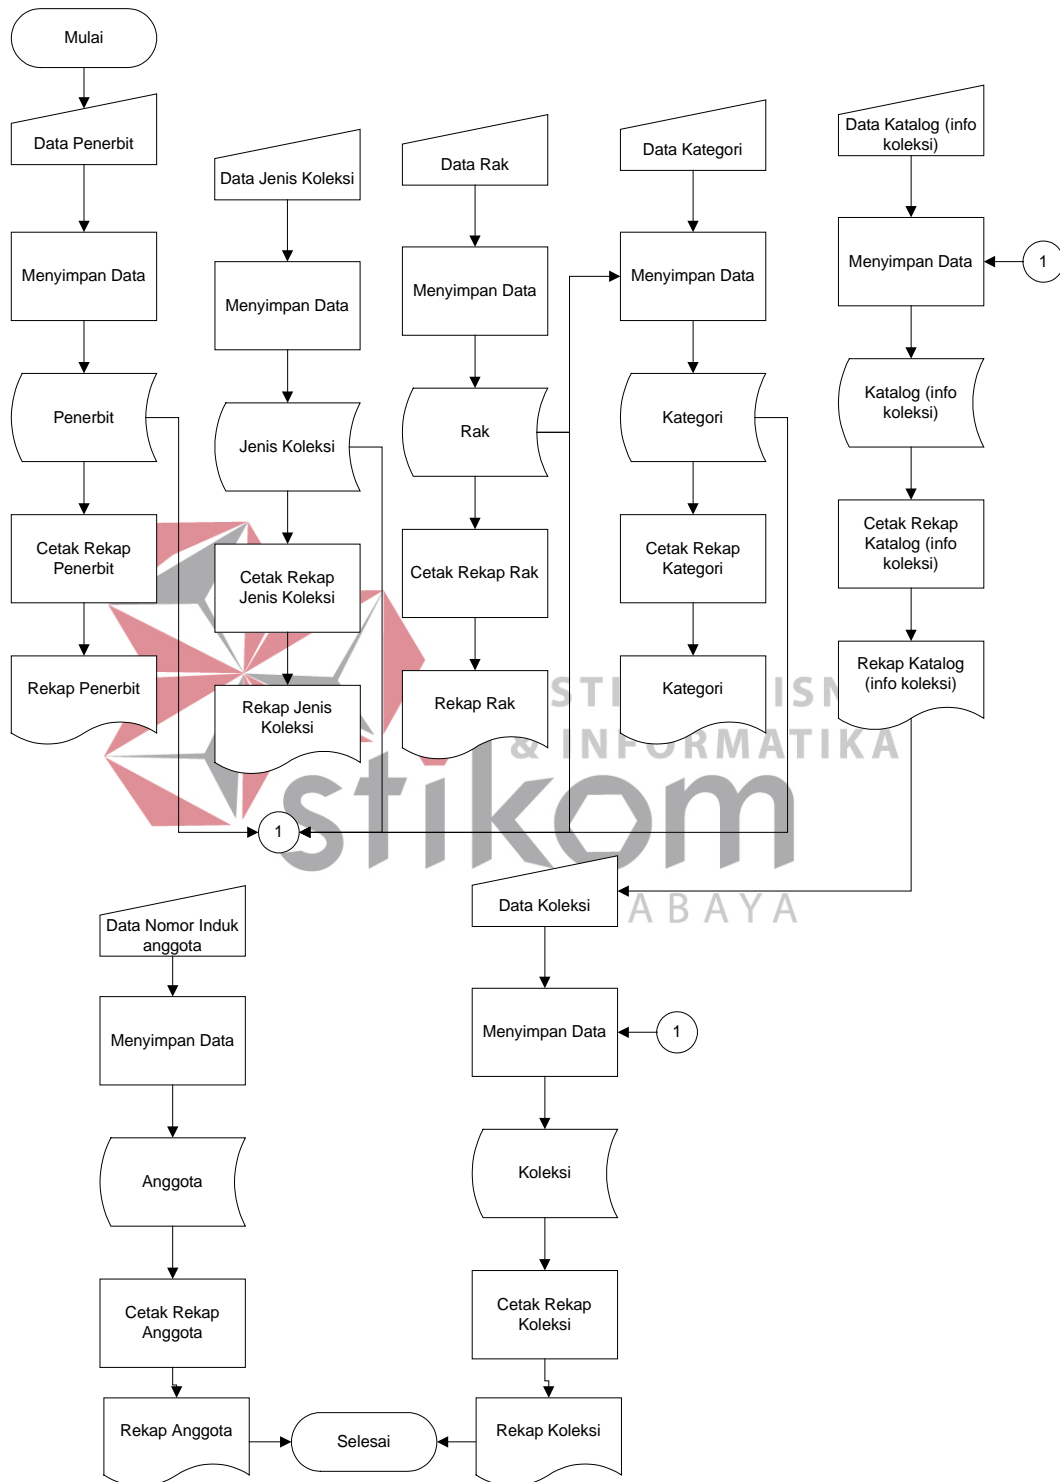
Mulai

Data Penerbit

Menyimpan Data

Penerbit

Cetak Rekap Penerbit

Rekap Penerbit

Data Jenis Koleksi

Menyimpan Data

Jenis Koleksi

Cetak Rekap Jenis Koleksi

Rekap Jenis Koleksi

Data Rak

Menyimpan Data

Rak

Cetak Rekap Rak

Rekap Rak

Data Kategori

Menyimpan Data

Kategori

Cetak Rekap Kategori

Kategori

Data Katalog (info koleksi)

Menyimpan Data

1

Katalog (info koleksi)

Cetak Rekap Katalog (info koleksi)

Rekap Katalog (info koleksi)

STI ISN
& INFORMATIKA
stikom
ABAYA

1

Data Nomor Induk anggota

Menyimpan Data

Anggota

Cetak Rekap Anggota

Rekap Anggota

Data Koleksi

Menyimpan Data

1

Koleksi

Cetak Rekap Koleksi

Rekap Koleksi

Selesai